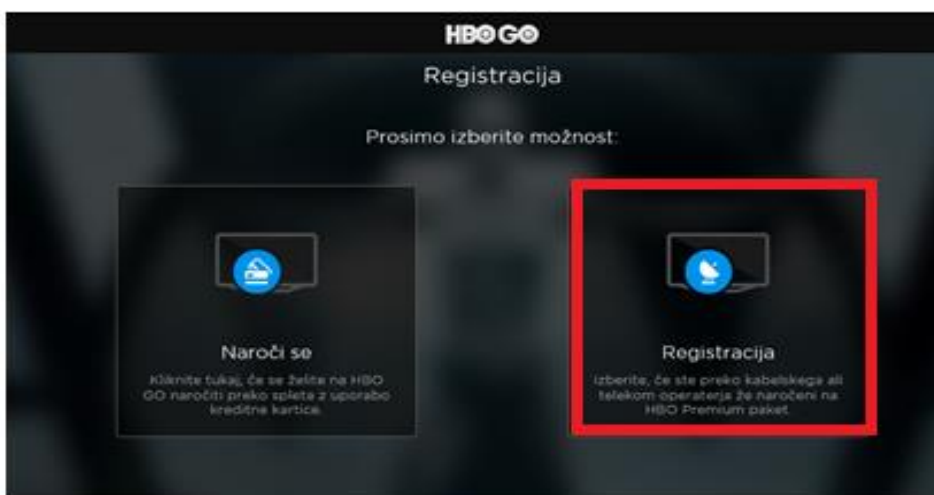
HBO GO

Registracija

Prosimo izberite možnost:

Naroči se

Kliknite tukaj, če se želite na HBO GO naročiti preko spleta z uporabo kreditne kartice.

Registracija

Izberite, če ste preko kabelskega ali telekom operaterja že naročeni na HBO Premium paket.